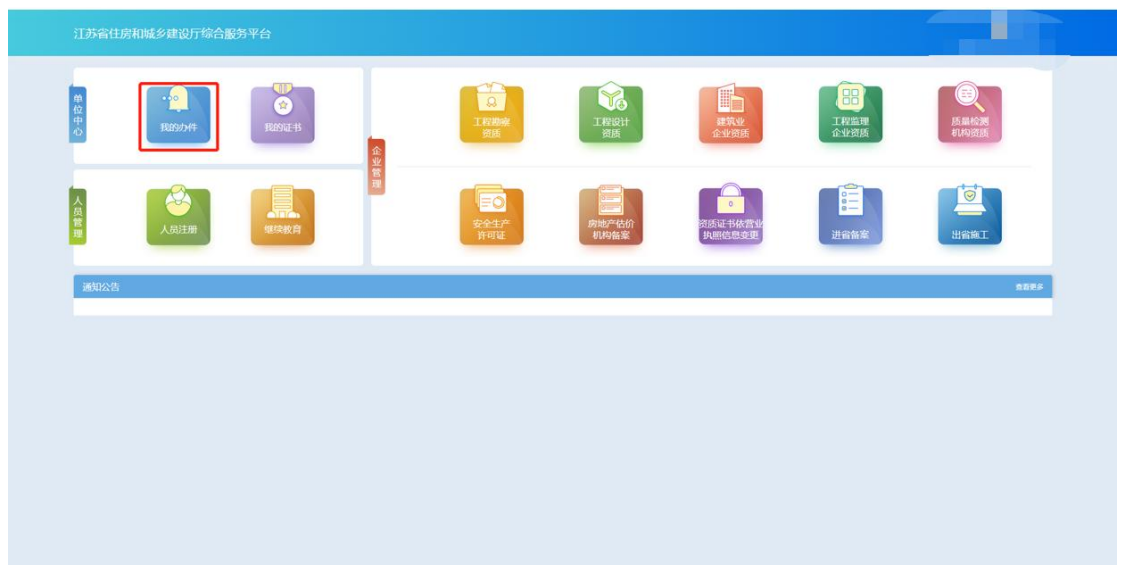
江苏省住房和城乡建设厅综合服务平台

单位中心

我的办件

我的证书

人员管理

人员注册

继续教育

企业管理

工程勘察资质

工程设计资质

建筑业企业资质

工程监理企业资质

质量检测机构资质

安全生产许可证

房地产估价机构备案

资质证书依营业执照信息变更

进省备案

出省施工

通知公告

查看更多